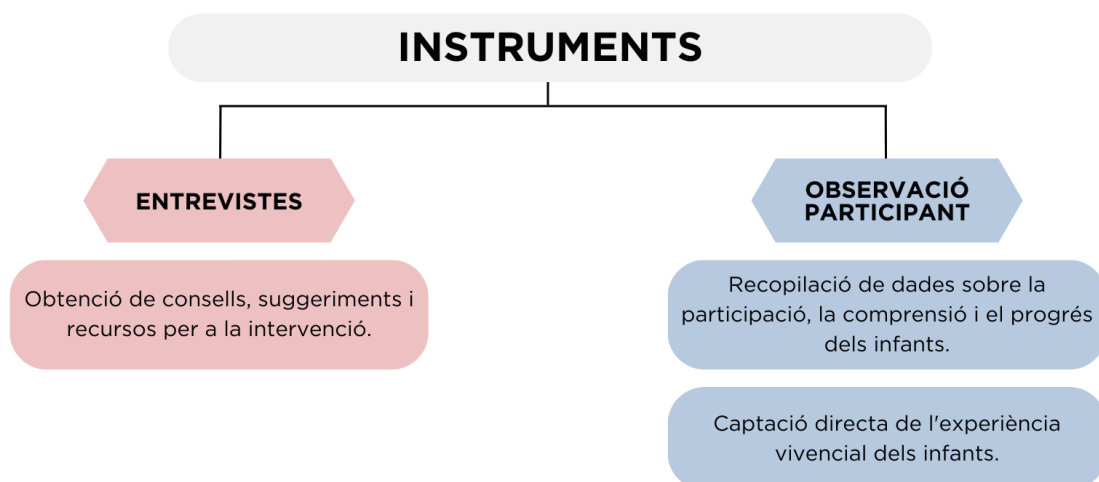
INSTRUMENTS

ENTREVISTES

Obtenció de consells, suggeriments i recursos per a la intervenció.

OBSERVACIÓ PARTICIPANT

Recopilació de dades sobre la participació, la comprensió i el progrés dels infants.

Captació directa de l'experiència vivencial dels infants.